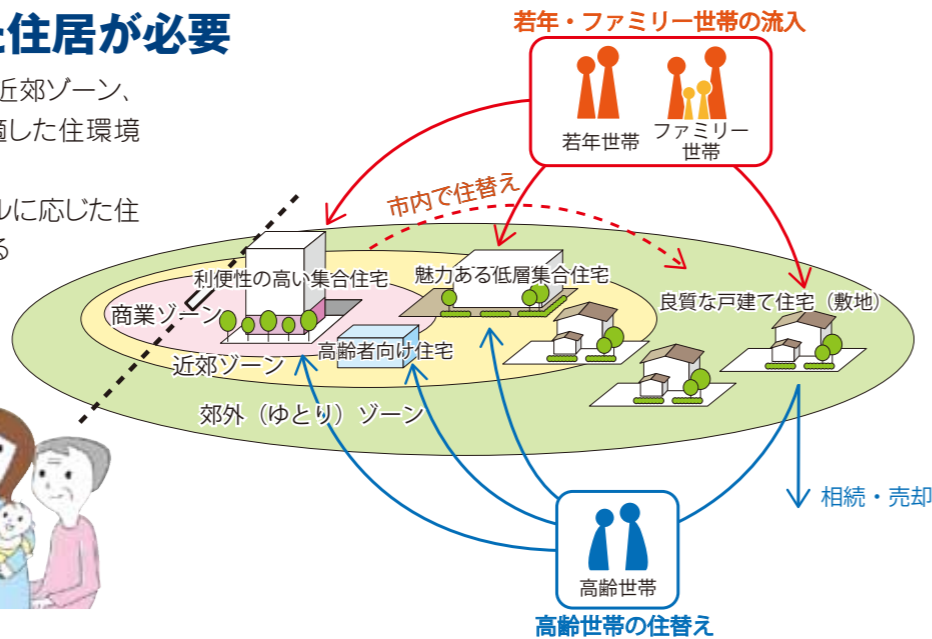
住居が必要

近郊ゾーン、
適した住環境

ルに応じた住
る

若年・ファミリー世帯の流入

若年世帯

ファミリー世帯

市内で住替え

利便性の高い集合住宅

魅力ある低層集合住宅

良質な戸建て住宅（敷地）

商業ゾーン

高齢者向け住宅

近郊ゾーン

郊外（ゆとり）ゾーン

相続・売却

高齢世帯

高齢世帯の住替え